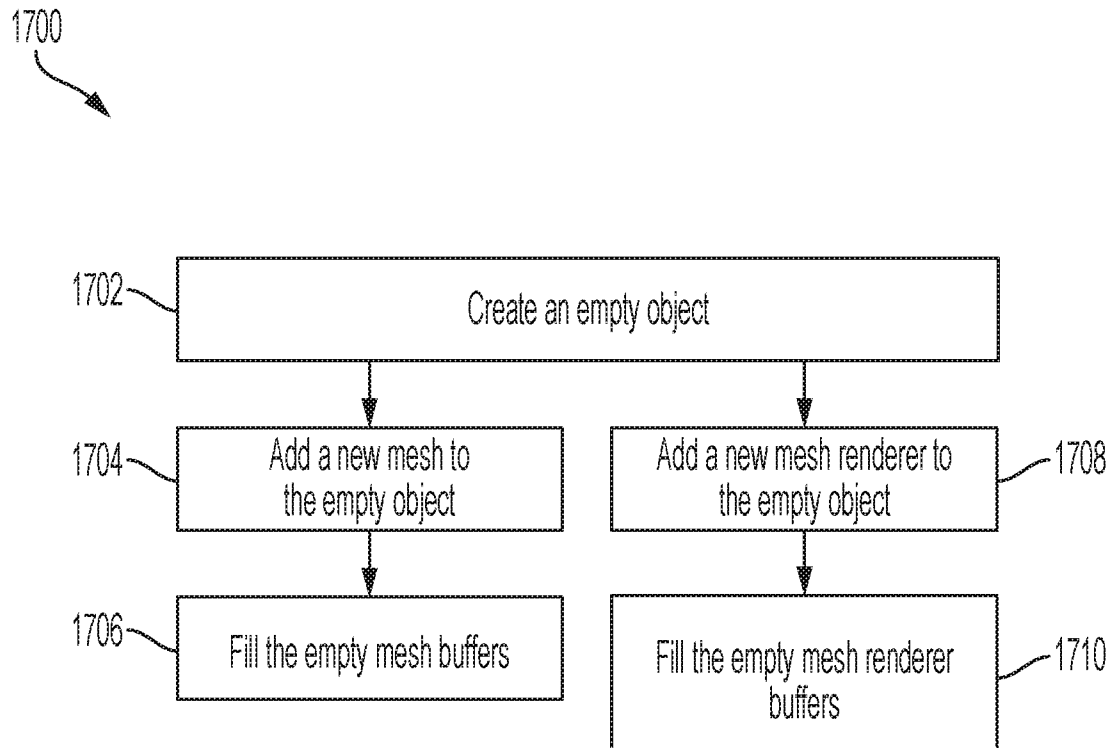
1700

1702

Create an empty object

1704

Add a new mesh to the empty object

Add a new mesh renderer to the empty object

1708

1706

Fill the empty mesh buffers

Fill the empty mesh renderer buffers

1710